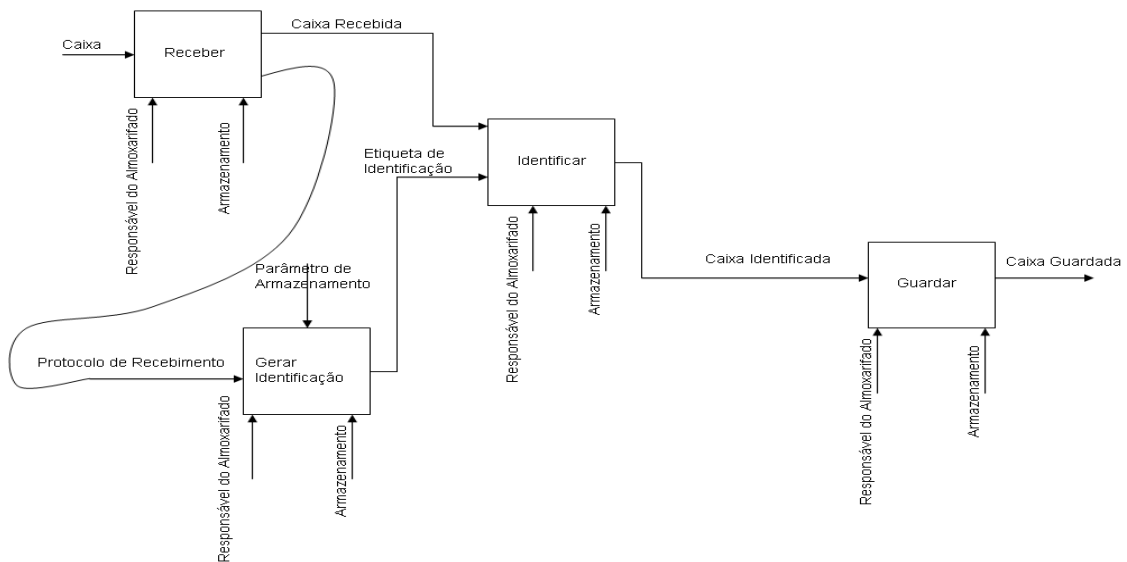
Caixa

Receber

Caixa Recebida

Responsável do Almoxarifado

Armazenamento

Etiqueta de Identificação

Identificar

Responsável do Almoxarifado

Armazenamento

Parâmetro de Armazenamento

Protocolo de Recebimento

Gerar Identificação

Responsável do Almoxarifado

Armazenamento

Caixa Identificada

Guardar

Caixa Guardada

Responsável do Almoxarifado

Armazenamento